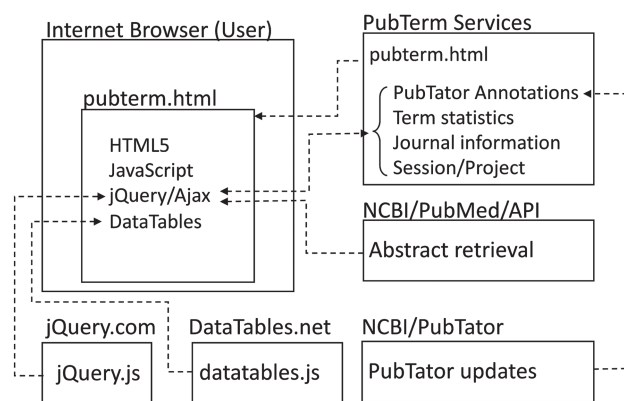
Internet Browser (User)

pubterm.html

HTML5
JavaScript
jQuery/Ajax
DataTables

PubTerm Services

pubterm.html

PubTator Annotations
Term statistics
Journal information
Session/Project

NCBI/PubMed/API

Abstract retrieval

jQuery.com

jQuery.js

DataTables.net

datatables.js

NCBI/PubTator

PubTator updates